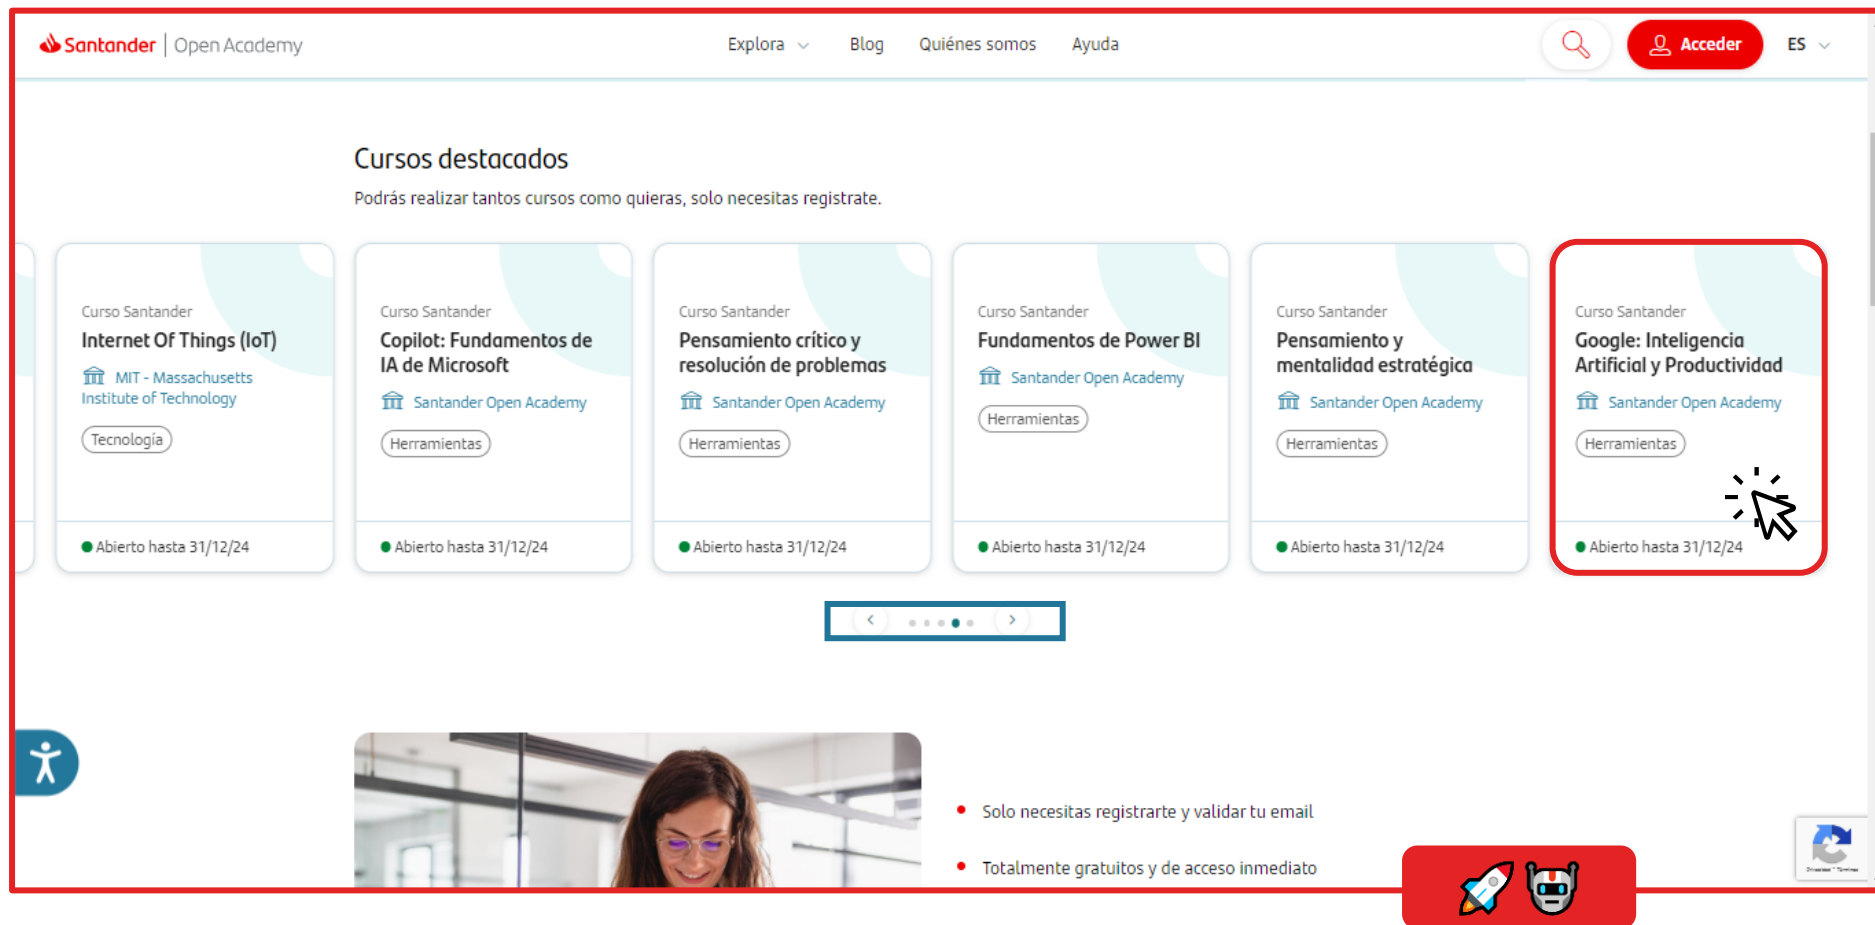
Santander | Open Academy

Explora Blog Quiénes somos Ayuda

Acceder ES

Cursos destacados

Podrás realizar tantos cursos como quieras, solo necesitas registrate.

Curso Santander
Internet Of Things (IoT)
MIT - Massachusetts Institute of Technology
Tecnología
Abierto hasta 31/12/24

Curso Santander
Copilot: Fundamentos de IA de Microsoft
Santander Open Academy
Herramientas
Abierto hasta 31/12/24

Curso Santander
Pensamiento crítico y resolución de problemas
Santander Open Academy
Herramientas
Abierto hasta 31/12/24

Curso Santander
Fundamentos de Power BI
Santander Open Academy
Herramientas
Abierto hasta 31/12/24

Curso Santander
Pensamiento y mentalidad estratégica
Santander Open Academy
Herramientas
Abierto hasta 31/12/24

Curso Santander
Google: Inteligencia Artificial y Productividad
Santander Open Academy
Herramientas
Abierto hasta 31/12/24

Solo necesitas registrarte y validar tu email

Totalmente gratuitos y de acceso inmediato